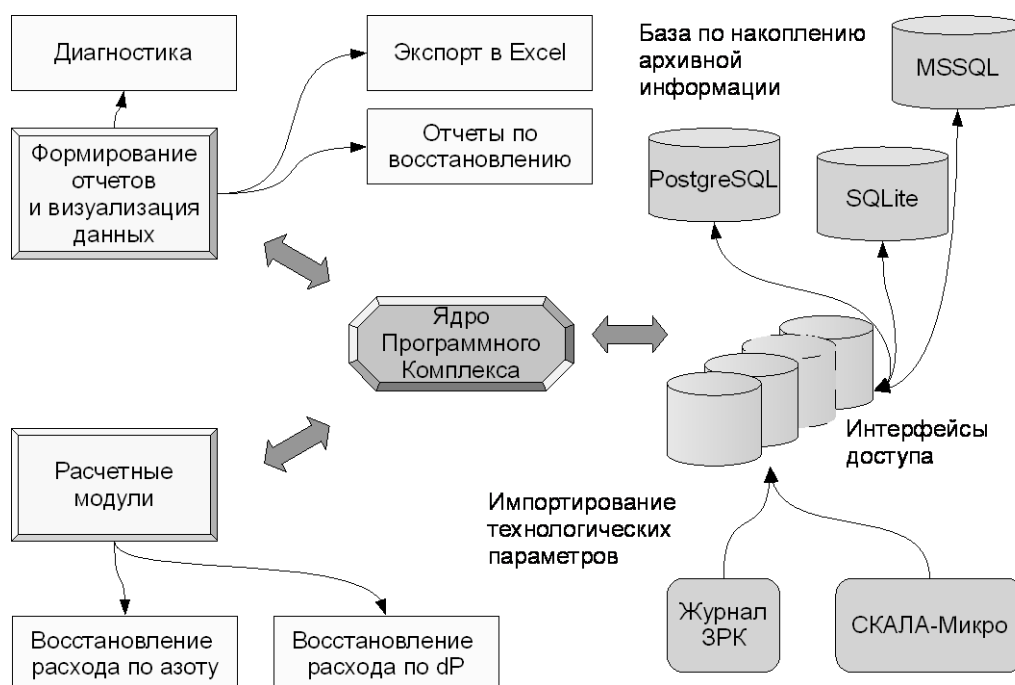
Диагностика

Экспорт в Excel

База по накоплению архивной информации

MSSQL

Формирование отчетов и визуализация данных

Отчеты по восстановлению

PostgreSQL

SQLite

Ядро Программного Комплекса

Интерфейсы доступа

Расчетные модули

Импортирование технологических параметров

Журнал ЗРК

СКАЛА-Микро

Восстановление расхода по азоту

Восстановление расхода по dP